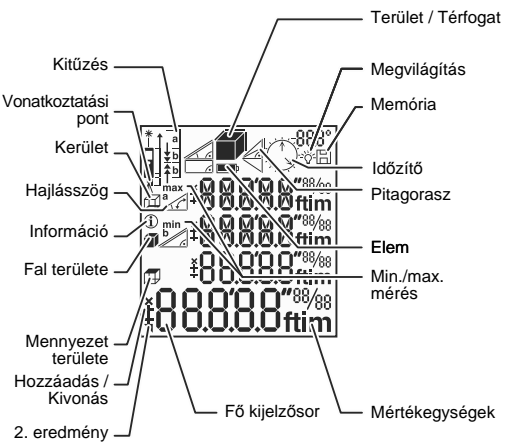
Terület / Térfogat

Kitűzés

Megvilágítás

Vonatkoztatási pont

Memória

Kerület

Időzítő

Hajlásszög

Pitagorasz

Információ

Elem

Fal területe

Min./max. mérés

Mennyezet területe

Hozzáadás / Kivonás

Fő kijelzősor

Mértékegységek

2. eredmény

a
b
max
a
min
b
88.8.8.8"88/88 ftim
88.8.8.8"88/88 ftim
88.8.8.8"88/88 ftim
88.8.8.8"88/88 ftim
88°